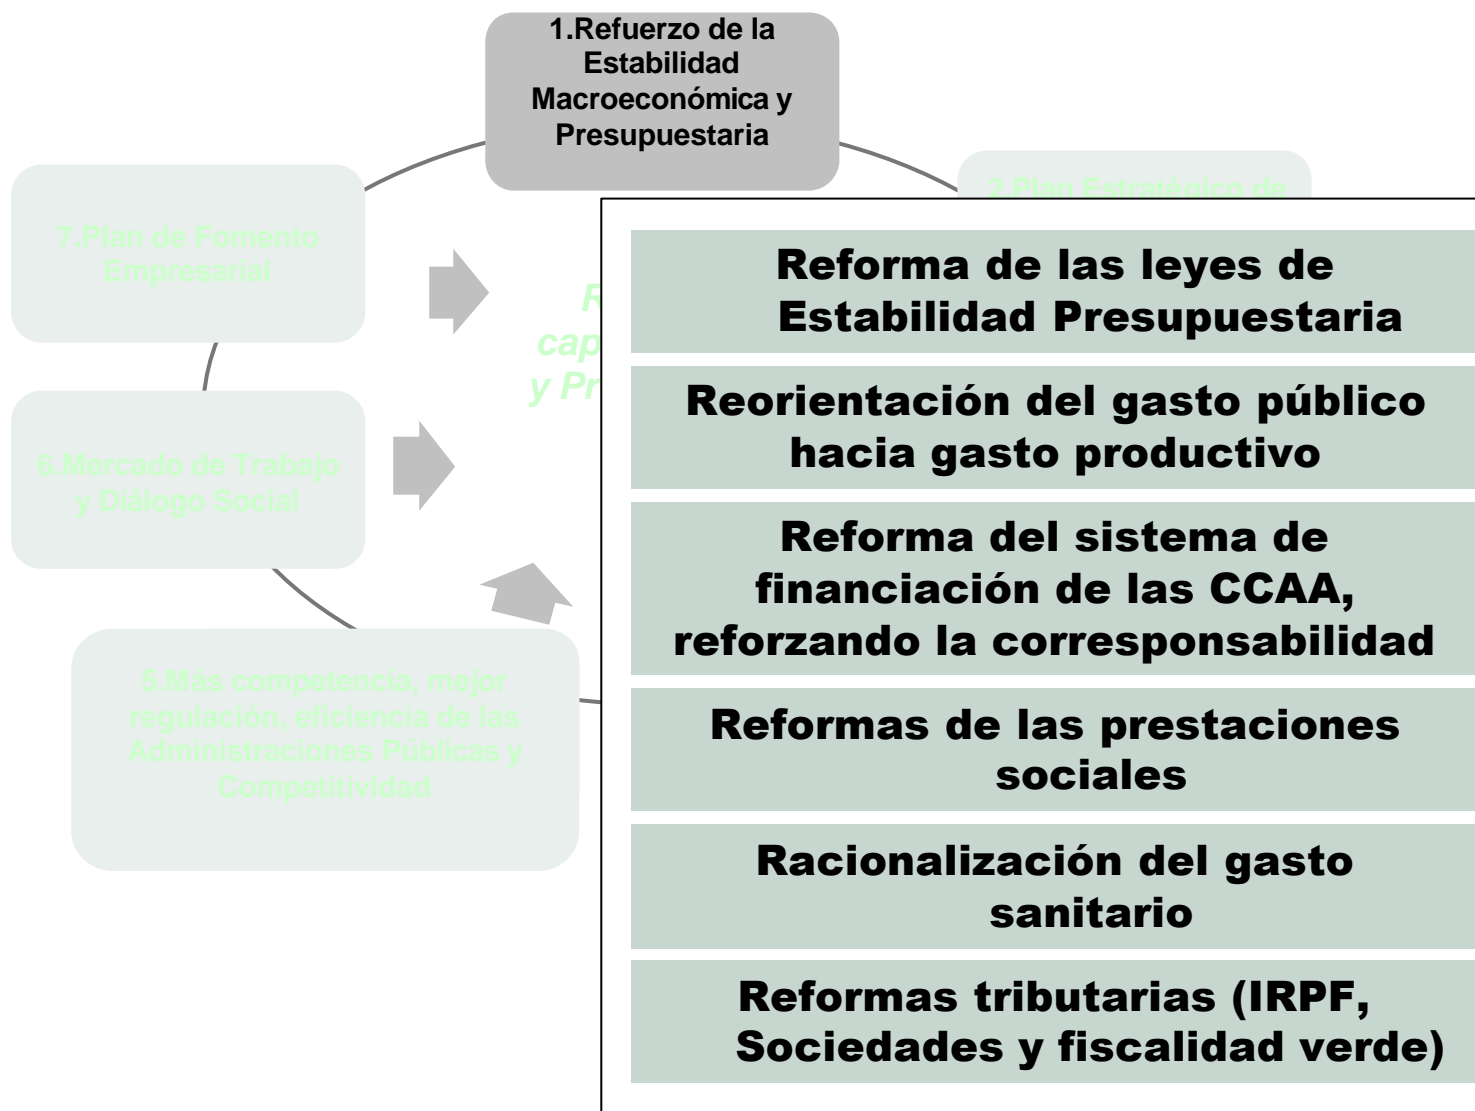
1.Refuerzo de la Estabilidad Macroeconómica y Presupuestaria

2.Plan Estratégico de

7.Plan de Fomento Empresarial

6.Mercado de Trabajo y Diálogo Social

5.Más competencia, mejor regulación, eficiencia de las Administraciones Públicas y Competitividad

R
cap
y Pr

Reforma de las leyes de Estabilidad Presupuestaria

Reorientación del gasto público hacia gasto productivo

Reforma del sistema de financiación de las CCAA, reforzando la corresponsabilidad

Reformas de las prestaciones sociales

Racionalización del gasto sanitario

Reformas tributarias (IRPF, Sociedades y fiscalidad verde)